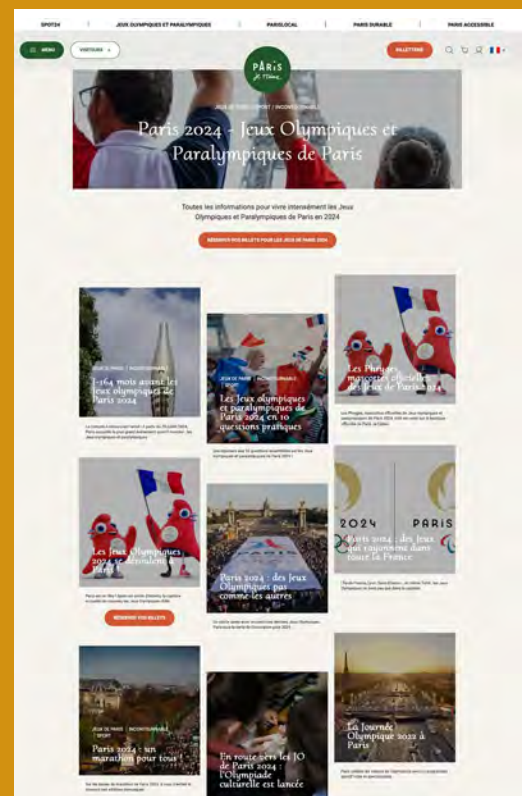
SPOT24 | JEUX OLYMPIQUES ET PARALYMPIQUES | PARISLOCAL | PARIS DURABLE | PARIS ACCESSIBLE

MENU | VISITEURS

PARIS je t'aime

BILLETTERIE

JEUX DE PARIS | SPORT | INCONTOURNABLE

Paris 2024 - Jeux Olympiques et Paralympiques de Paris

Toutes les informations pour vivre intensément les Jeux Olympiques et Paralympiques de Paris en 2024

RÉSERVEZ VOS BILLETS POUR LES JEUX DE PARIS 2024

JEUX DE PARIS | INCONTOURNABLE

J-164 mois avant les Jeux olympiques de Paris 2024

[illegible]

JEUX DE PARIS | INCONTOURNABLE | SPORT

Les Jeux olympiques et paralympiques de Paris 2024 en 10 questions pratiques

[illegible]

Les Phryges, mascottes officielles des Jeux de Paris 2024

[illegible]

Les Jeux Olympiques 2024 se déroulent à Paris

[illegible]

RÉSERVEZ VOS BILLETS

Paris 2024 : des Jeux Olympiques pas comme les autres

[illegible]

2024 PARIS

Paris 2024 : des Jeux qui rayonnent dans toute la France

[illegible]

JEUX DE PARIS | INCONTOURNABLE | SPORT

Paris 2024 : un marathon pour tous !

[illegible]

En route vers les JO de Paris 2024 : l'Olympiade culturelle est lancée

La Journée Olympique 2022 à Paris

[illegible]